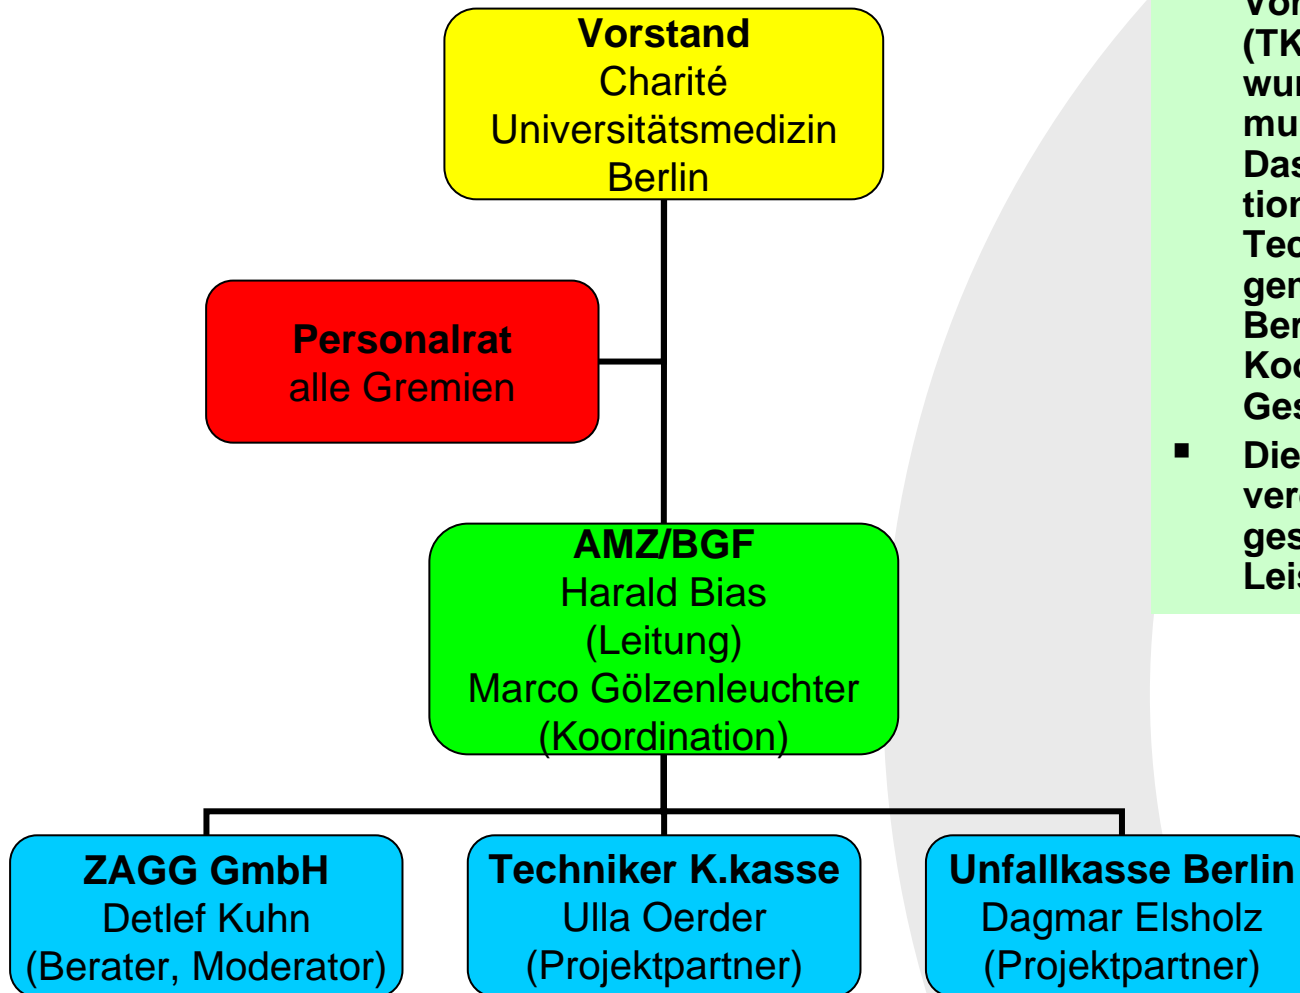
**Vorstand**
Charité
Universitätsmedizin
Berlin

**Personalrat**
alle Gremien

**AMZ/BGF**
Harald Bias
(Leitung)
Marco Gölzenleuchter
(Koordination)

**ZAGG GmbH**
Detlef Kuhn
(Berater, Moderator)

**Techniker K.kasse**
Ulla Oerder
(Projektpartner)

**Unfallkasse Berlin**
Dagmar Elsholz
(Projektpartner)

Vor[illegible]
(TK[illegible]
wur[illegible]
mu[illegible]
Das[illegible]
tion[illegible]
Tec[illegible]
ger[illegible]
Ber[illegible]
Koo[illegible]
Ges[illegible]

▪ Die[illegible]
ver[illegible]
ges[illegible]
Lei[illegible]